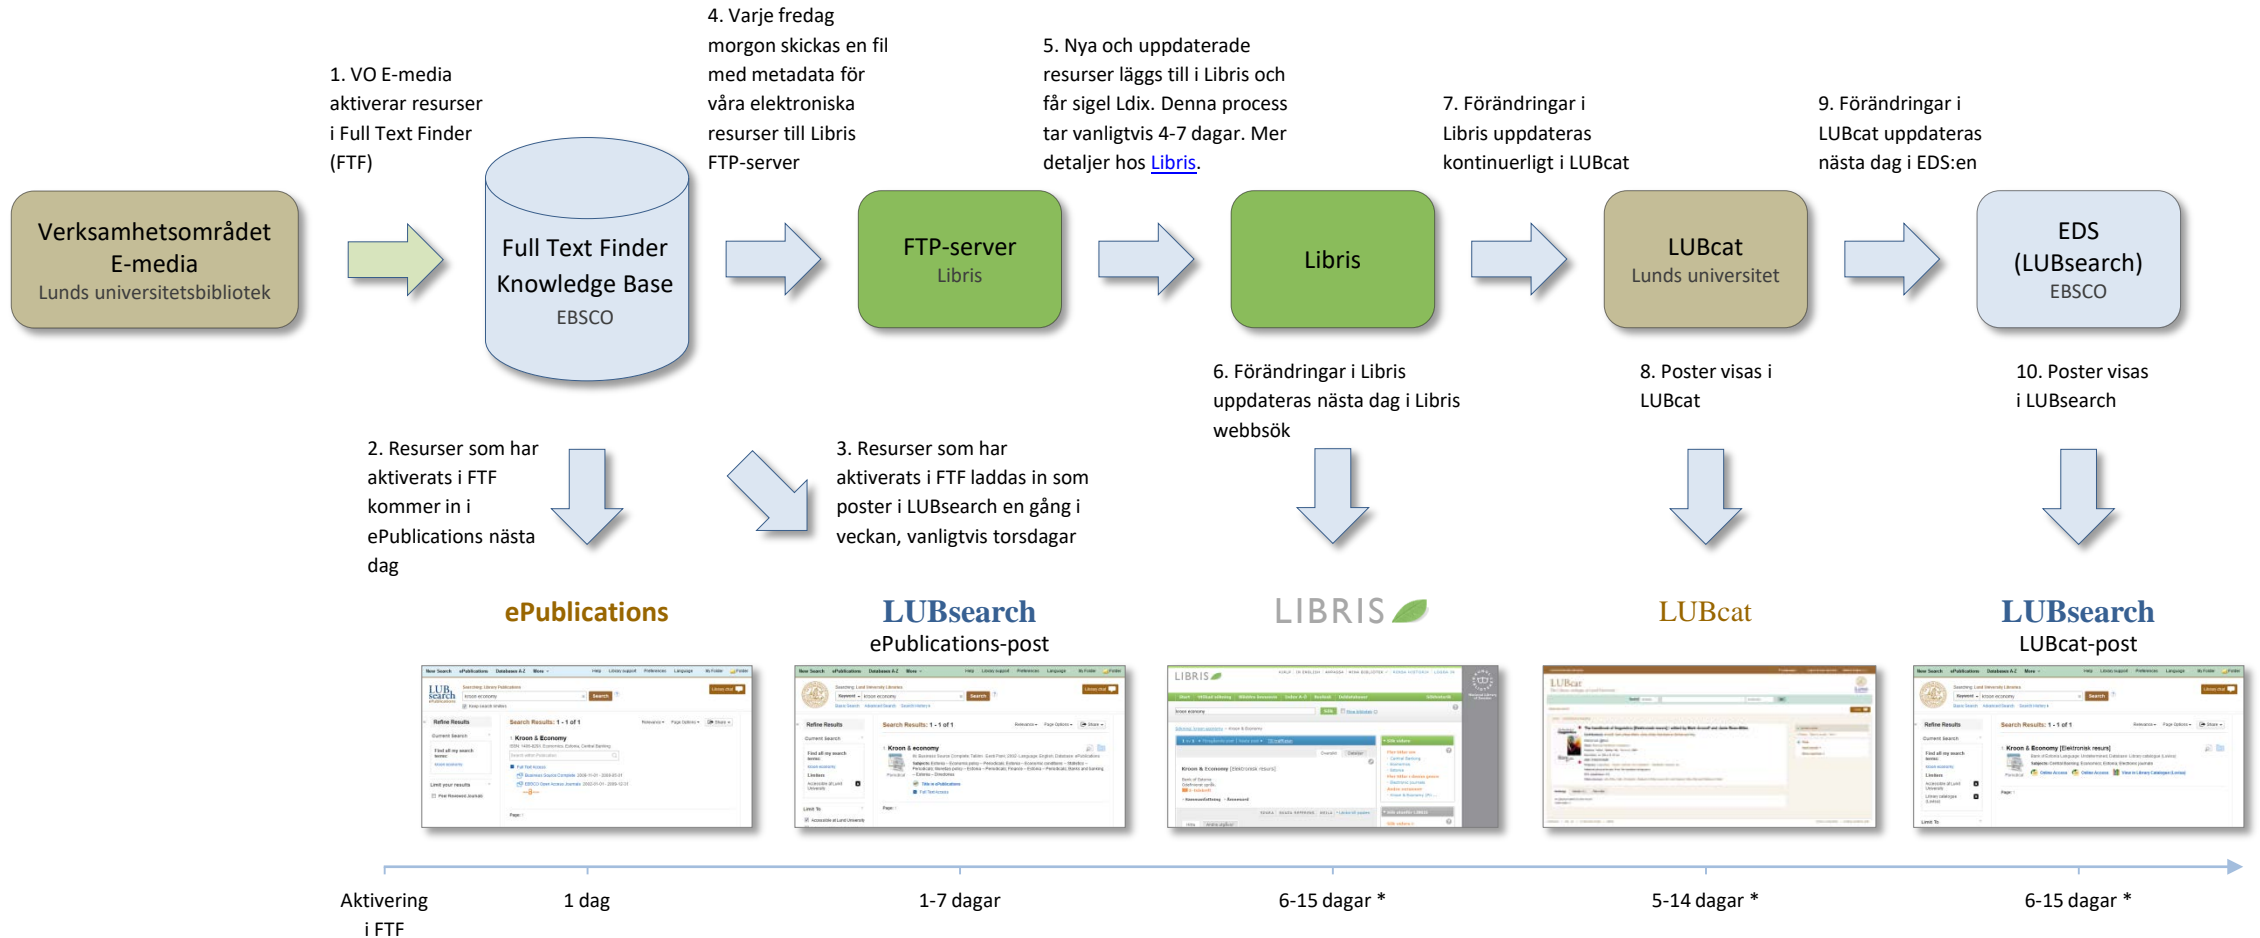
1. VO E-media aktiverar resurser i Full Text Finder (FTF)

4. Varje fredag morgon skickas en fil med metadata för våra elektroniska resurser till Libris FTP-server

5. Nya och uppdaterade resurser läggs till i Libris och får sigel Ldix. Denna process tar vanligtvis 4-7 dagar. Mer detaljer hos Libris.

7. Förändringar i Libris uppdateras kontinuerligt i LUBcat

9. Förändringar i LUBcat uppdateras nästa dag i EDS:en

Verksamhetsområdet E-media
Lunds universitetsbibliotek

Full Text Finder Knowledge Base
EBSCO

FTP-server
Libris

Libris

LUBcat
Lunds universitet

EDS (LUBsearch)
EBSCO

6. Förändringar i Libris uppdateras nästa dag i Libris webbsök

8. Poster visas i LUBcat

10. Poster visas i LUBsearch

2. Resurser som har aktiverats i FTF kommer in i ePublications nästa dag

3. Resurser som har aktiverats i FTF laddas in som poster i LUBsearch en gång i veckan, vanligtvis torsdagar

ePublications

LUBsearch
ePublications-post

LIBRIS

LUBcat

LUBsearch
LUBcat-post

Aktivering i FTF

1 dag

1-7 dagar

6-15 dagar *

5-14 dagar *

6-15 dagar *